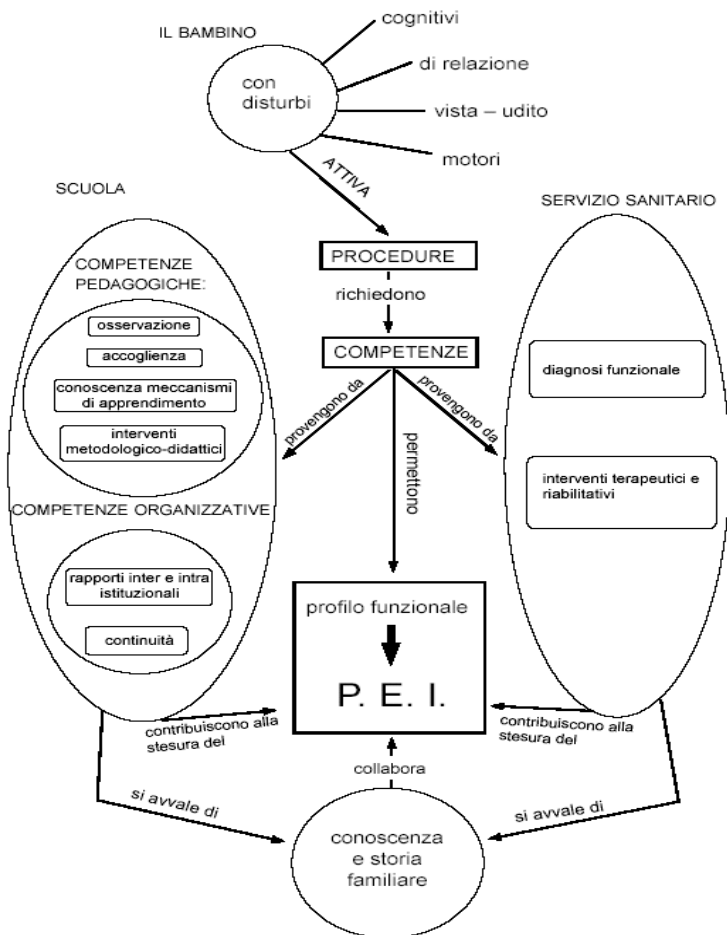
IL BAMBINO

con disturbi

cognitivi

di relazione

vista – udito

motori

ATTIVA

SCUOLA

SERVIZIO SANITARIO

PROCEDURE

richiedono

COMPETENZE

COMPETENZE PEDAGOGICHE:

osservazione

accoglienza

conoscenza meccanismi di apprendimento

interventi metodologico-didattici

COMPETENZE ORGANIZZATIVE

rapporti inter e intra istituzionali

continuità

provengono da

permettono

provengono da

diagnosi funzionale

interventi terapeutici e riabilitativi

profilo funzionale

P. E. I.

contribuiscono alla stesura del

contribuiscono alla stesura del

collabora

si avvale di

si avvale di

conoscenza e storia familiare